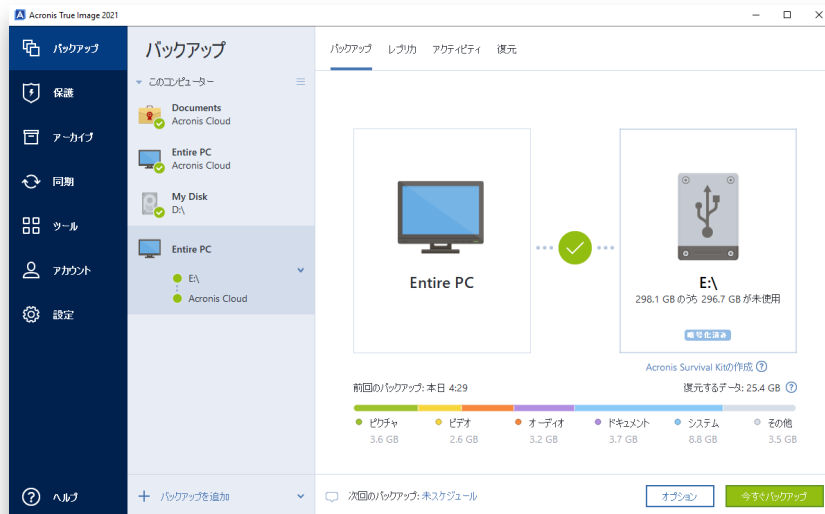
Acronis True Image 2021

バックアップ
保護
アーカイブ
同期
ツール
アカウント
設定
ヘルプ

バックアップ

このコンピューター

Documents
Acronis Cloud

Entire PC
Acronis Cloud

My Disk
D:\

Entire PC
E:\
Acronis Cloud

バックアップを追加

バックアップ　レプリカ　アクティビティ　復元

Entire PC

E:\
298.1 GB のうち 296.7 GB が未使用
暗号化済み

Acronis Survival Kitの作成

前回のバックアップ: 本日 4:29
復元するデータ: 25.4 GB

ピクチャ 3.6 GB
ビデオ 2.6 GB
オーディオ 3.2 GB
ドキュメント 3.7 GB
システム 8.8 GB
その他 3.5 GB

次回のバックアップ: 未スケジュール
オプション
今すぐバックアップ